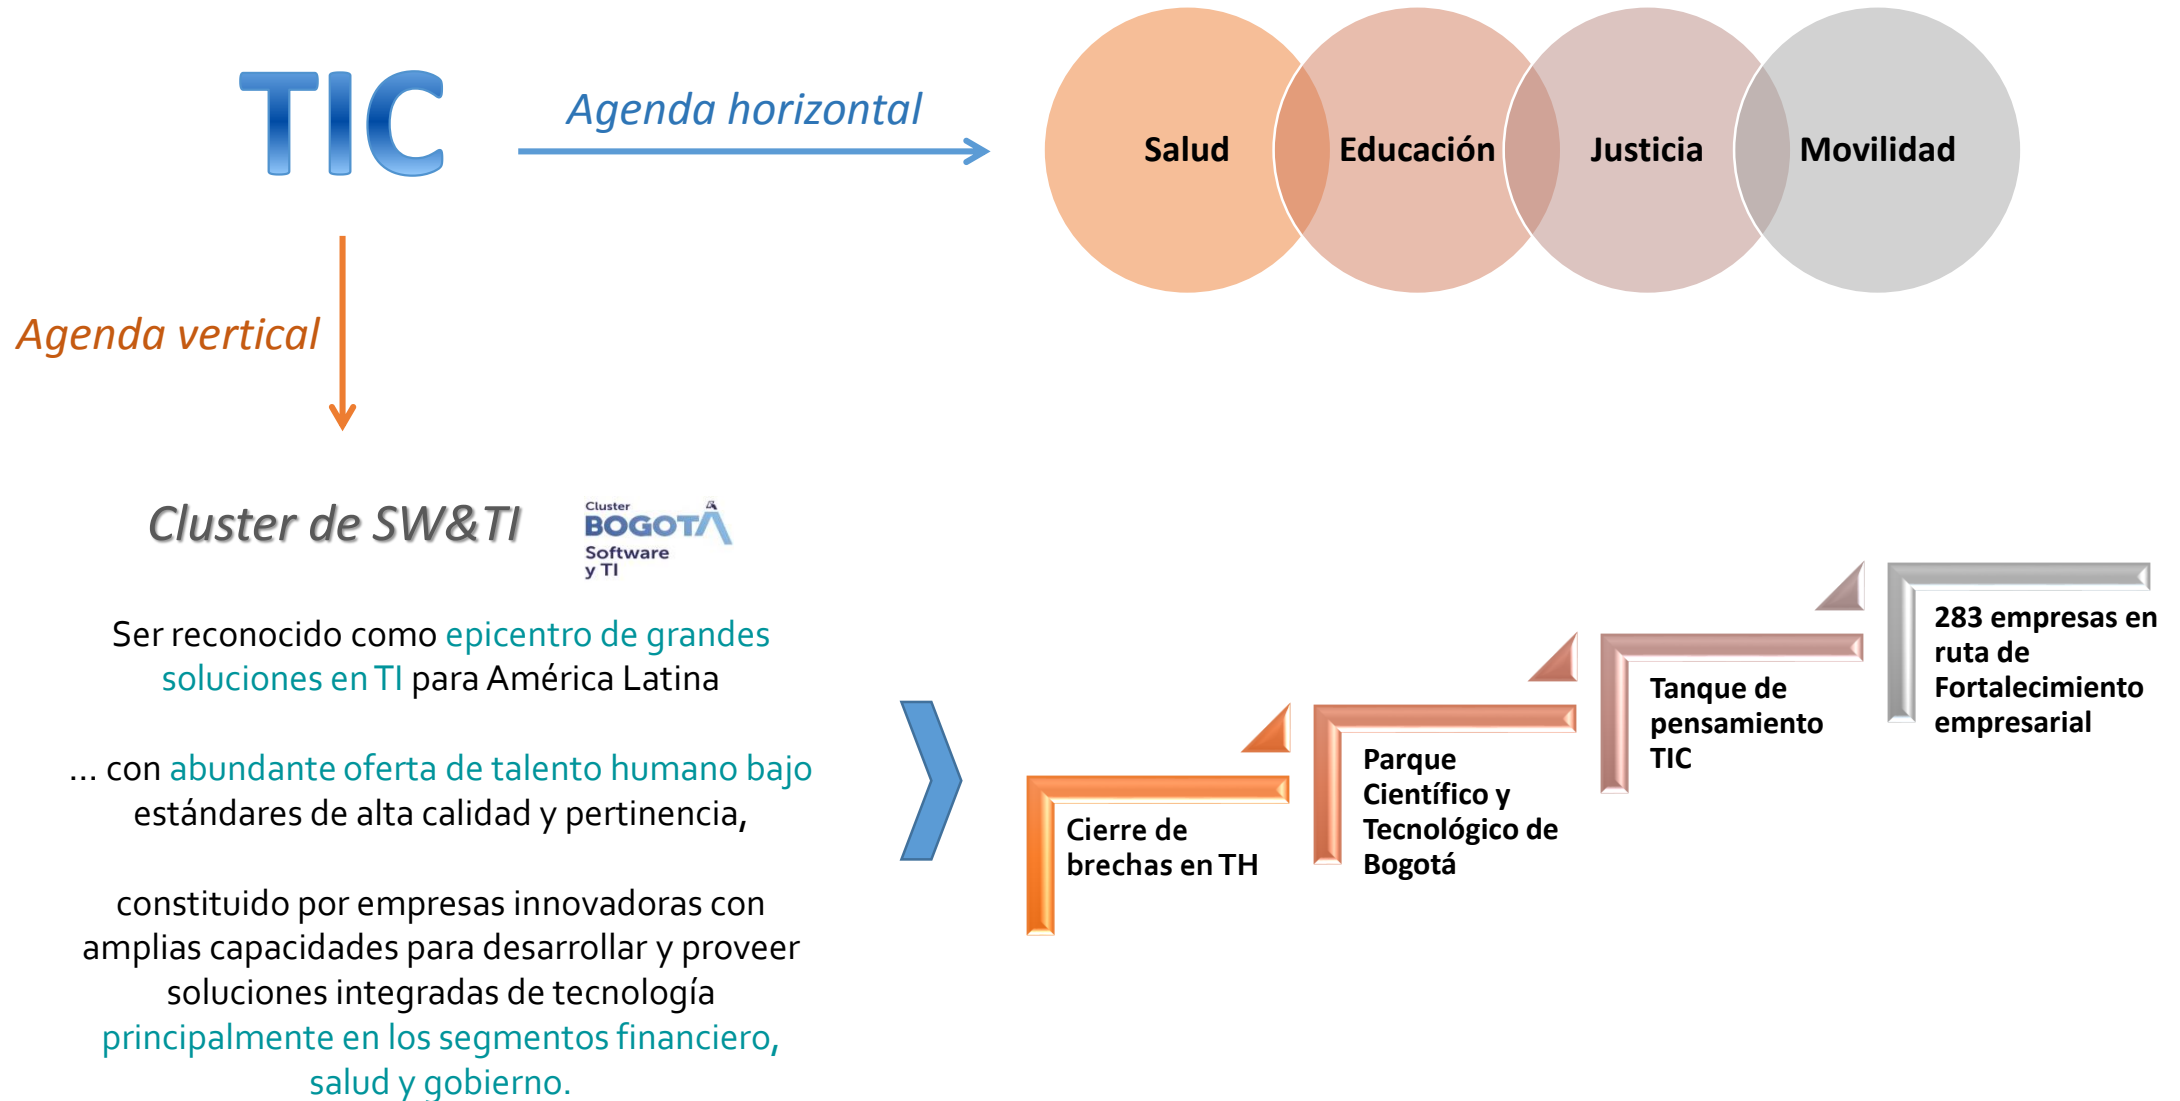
TIC

Agenda horizontal

Salud

Educación

Justicia

Movilidad

Agenda vertical

Cluster de SW&TI

Cluster BOGOTÁ Software y TI

Ser reconocido como epicentro de grandes soluciones en TI para América Latina

... con abundante oferta de talento humano bajo estándares de alta calidad y pertinencia,

constituido por empresas innovadoras con amplias capacidades para desarrollar y proveer soluciones integradas de tecnología principalmente en los segmentos financiero, salud y gobierno.

Cierre de brechas en TH

Parque Científico y Tecnológico de Bogotá

Tanque de pensamiento TIC

283 empresas en ruta de Fortalecimiento empresarial